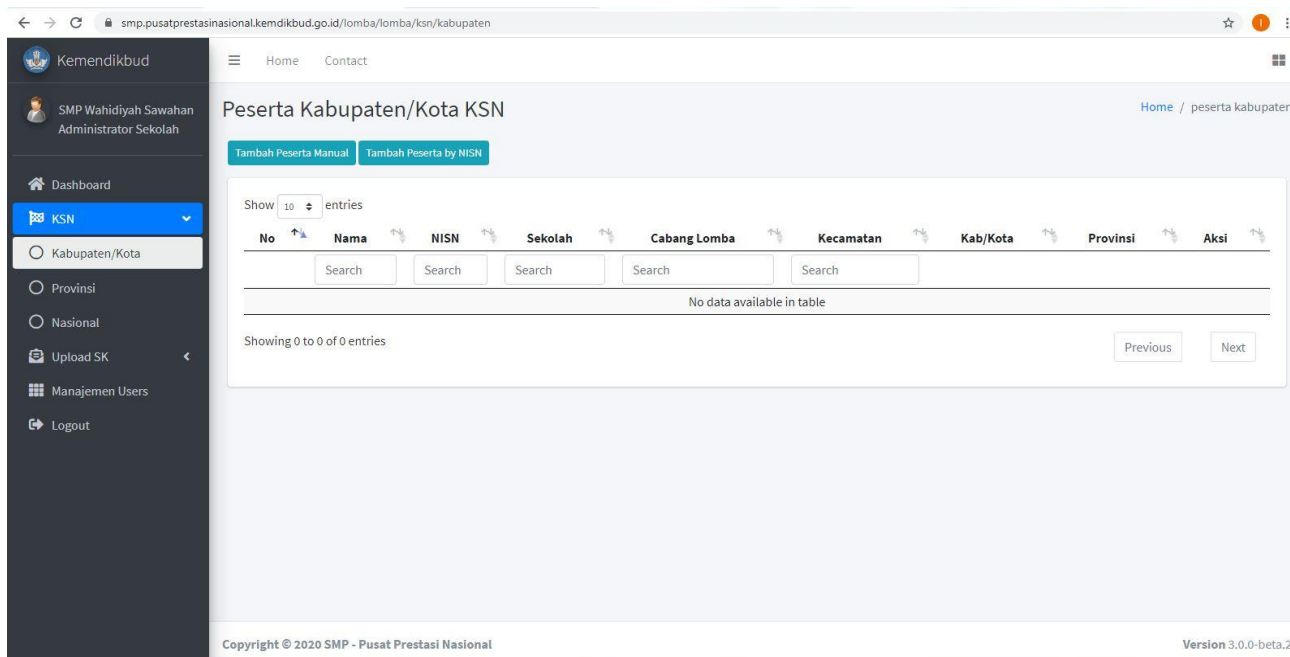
smp.pusatprestasinasional.kemdikbud.go.id/lomba/lomba/ksn/kabupaten

Kemendikbud

Home Contact

SMP Wahidiyah Sawahan
Administrator Sekolah

Dashboard
KSN
Kabupaten/Kota
Provinsi
Nasional
Upload SK
Manajemen Users
Logout

Peserta Kabupaten/Kota KSN

Home / peserta kabupaten

Tambah Peserta Manual Tambah Peserta by NISN

Show 10 entries

| No | Nama | NISN | Sekolah | Cabang Lomba | Kecamatan | Kab/Kota | Provinsi | Aksi |
|---|---|---|---|---|---|---|---|---|
| | Search | Search | Search | Search | Search | | | |
| No data available in table | | | | | | | | |

Showing 0 to 0 of 0 entries

Previous Next

Copyright © 2020 SMP - Pusat Prestasi Nasional

Version 3.0.0-beta.2